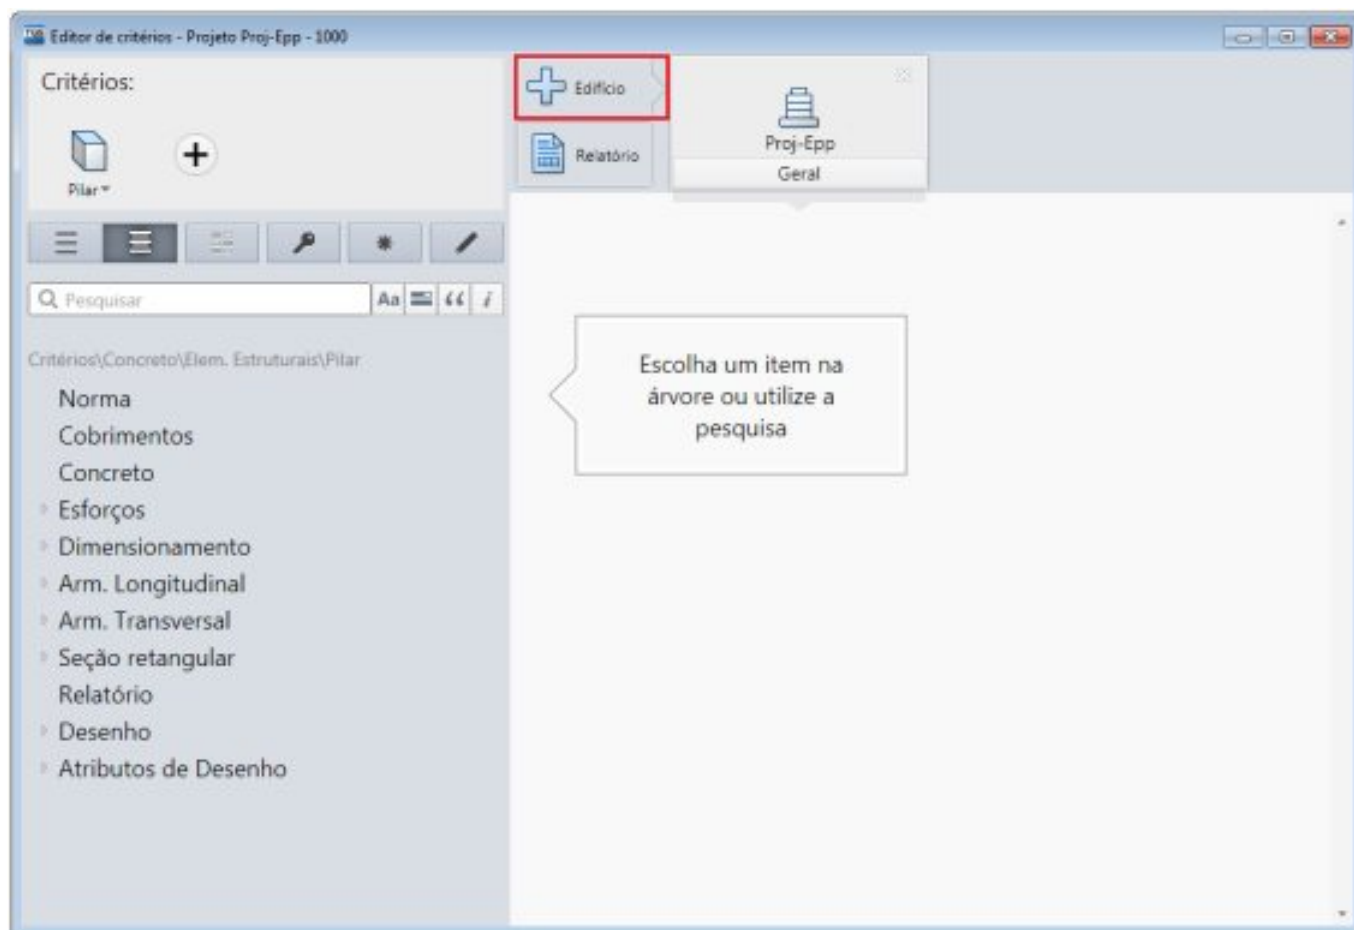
Editor de critérios - Projeto Proj-Epp - 1000

Critérios:

Pilar

Edifício

Relatório

Proj-Epp

Geral

Pesquisar

Aa

Critérios\Concreto\Elem. Estruturais\Pilar

Norma
Cobrimentos
Concreto
Esforços
Dimensionamento
Arm. Longitudinal
Arm. Transversal
Seção retangular
Relatório
Desenho
Atributos de Desenho

Escolha um item na árvore ou utilize a pesquisa